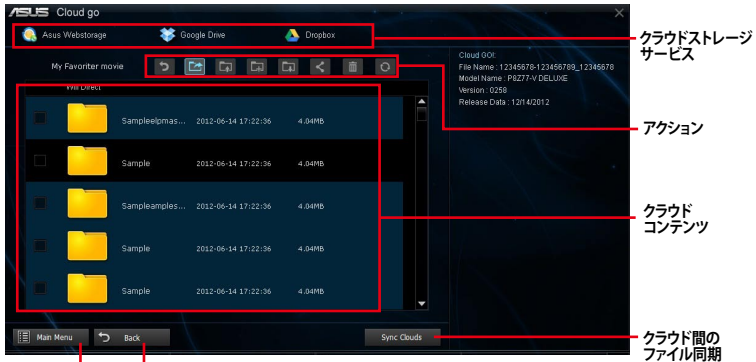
ASUS Cloud go

Asus Webstorage
Google Drive
Dropbox

クラウドストレージサービス

My Favoriter movie

Cloud GO!
File Name : 12345678-123456789_12345678
Model Name : P8Z77-V DELUXE
Version : 0258
Release Data : 12/14/2012

アクション

Wifi Direct

Sampleelpmas... 2012-06-14 17:22:36 4.04MB
Sample 2012-06-14 17:22:36 4.04MB
Sampleamples... 2012-06-14 17:22:36 4.04MB
Sample 2012-06-14 17:22:36 4.04MB
Sample 2012-06-14 17:22:36 4.04MB

クラウドコンテンツ

Main Menu
Back
Sync Clouds

クラウド間のファイル同期